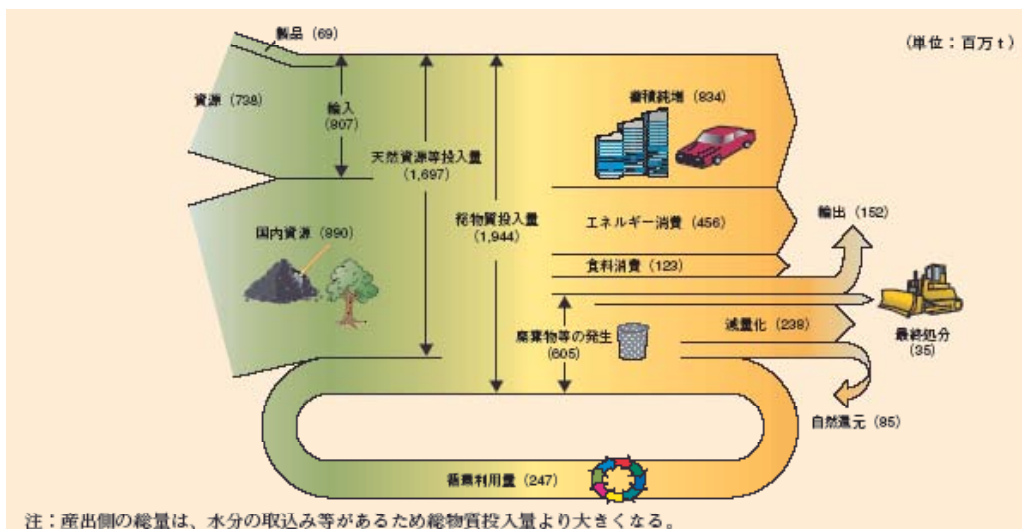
製品（69）

（単位：百万 t）

資源（738）

輸入
（807）

天然資源等投入量
（1,697）

総物質投入量
（1,944）

蓄積純増（834）

国内資源（890）

エネルギー消費（456）

輸出（152）

食料消費（123）

廃棄物等の発生
（605）

減量化（239）

最終処分
（35）

自然還元（85）

循環利用量（247）

注：産出側の総量は、水分の取込み等があるため総物質投入量より大きくなる。